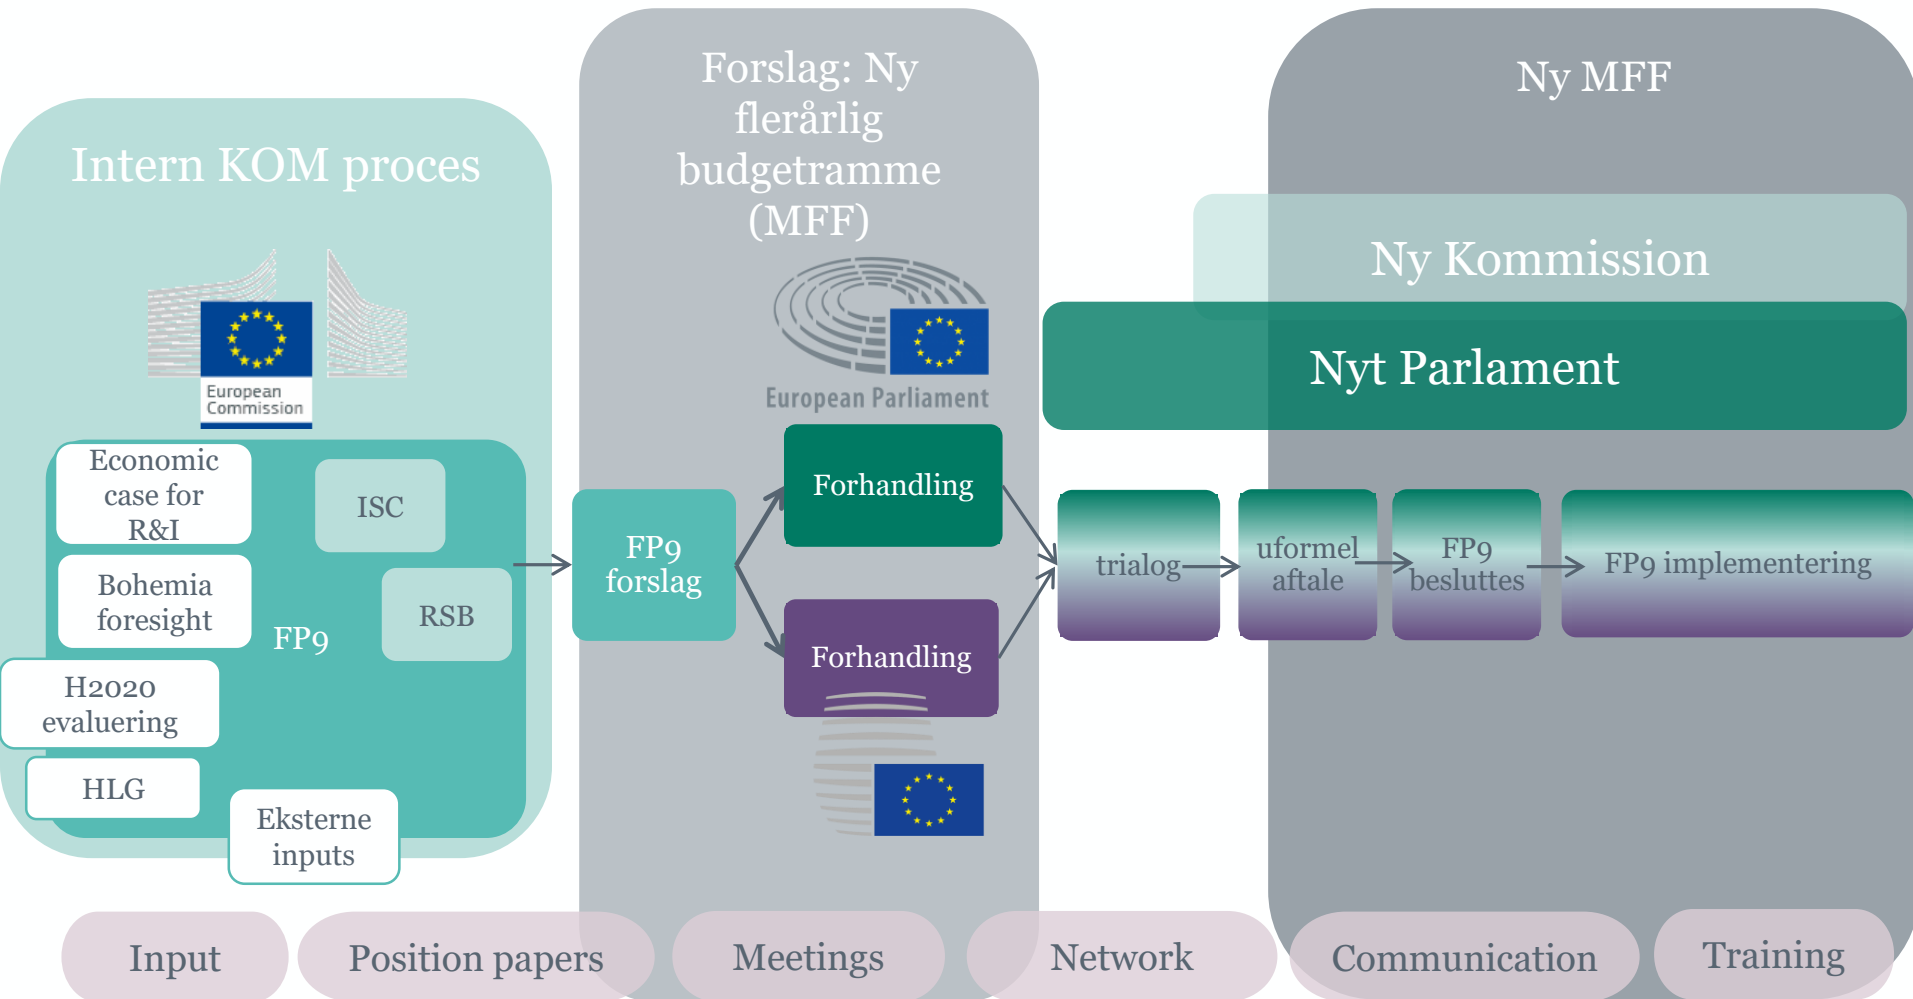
Intern KOM proces

European Commission

Economic case for R&I

ISC

Bohemia foresight

RSB

FP9

H2020 evaluering

HLG

Eksterne inputs

Forslag: Ny flerårlig budgetramme (MFF)

European Parliament

FP9 forslag

Forhandling

Forhandling

Ny MFF

Ny Kommission

Nyt Parlament

trialog

uformel aftale

FP9 besluttes

FP9 implementering

Input

Position papers

Meetings

Network

Communication

Training